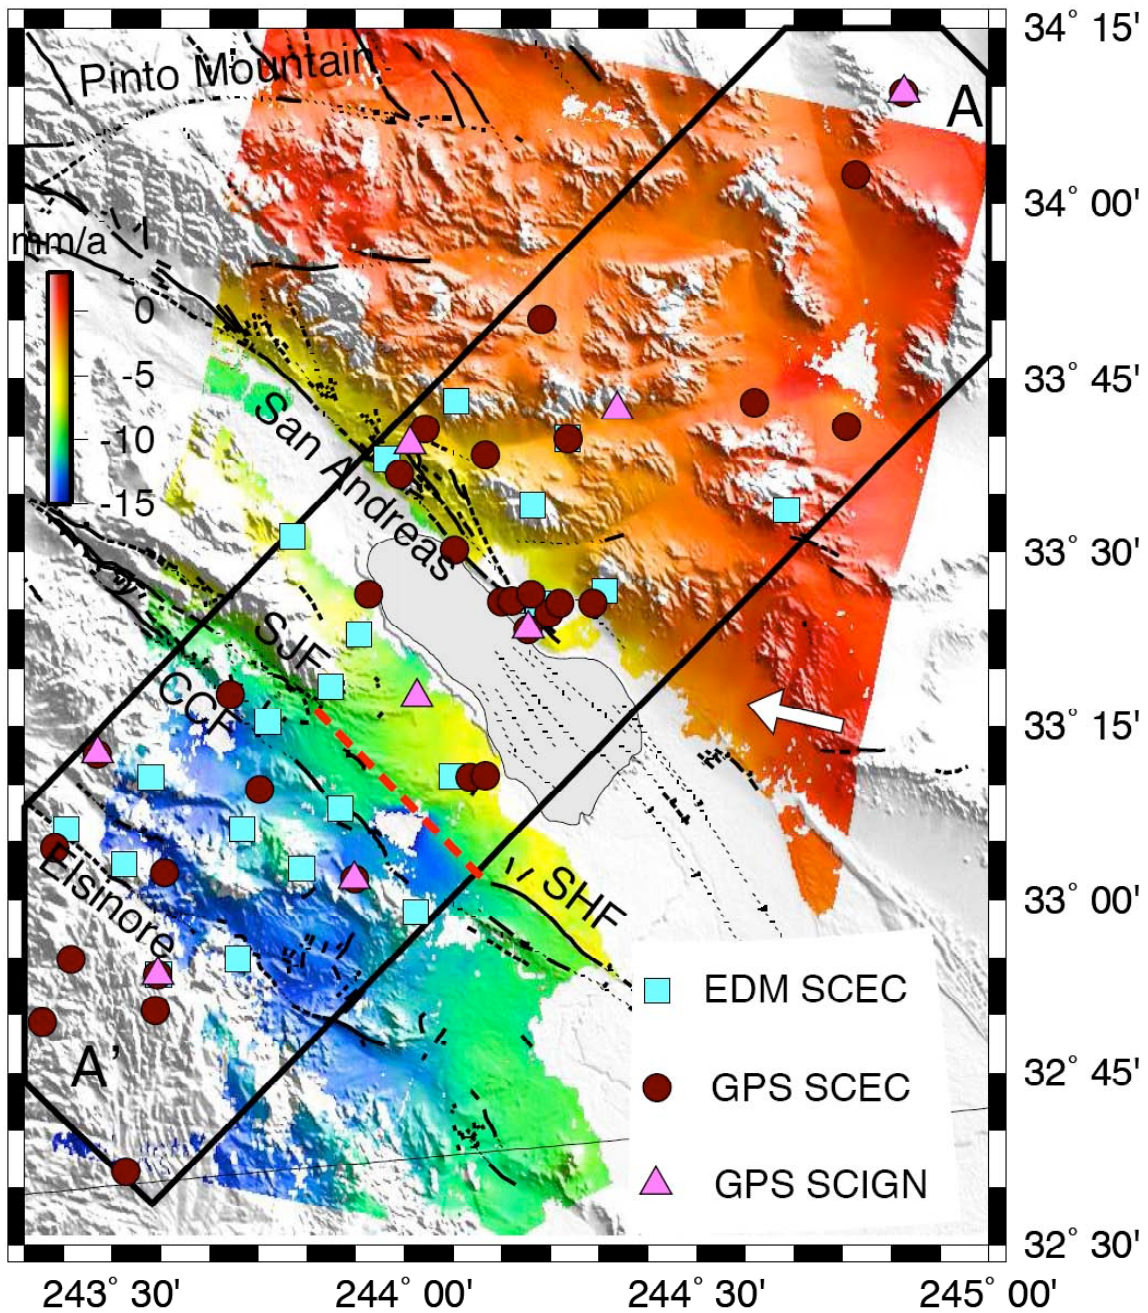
Pinto Mountain

A

mm/a

0

-5

-10

-15

San Andreas

SJF

CCF

SHF

Elsinore

A'

EDM SCEC

GPS SCEC

GPS SCIGN

34° 15'

34° 00'

33° 45'

33° 30'

33° 15'

33° 00'

32° 45'

32° 30'

243° 30'

244° 00'

244° 30'

245° 00'